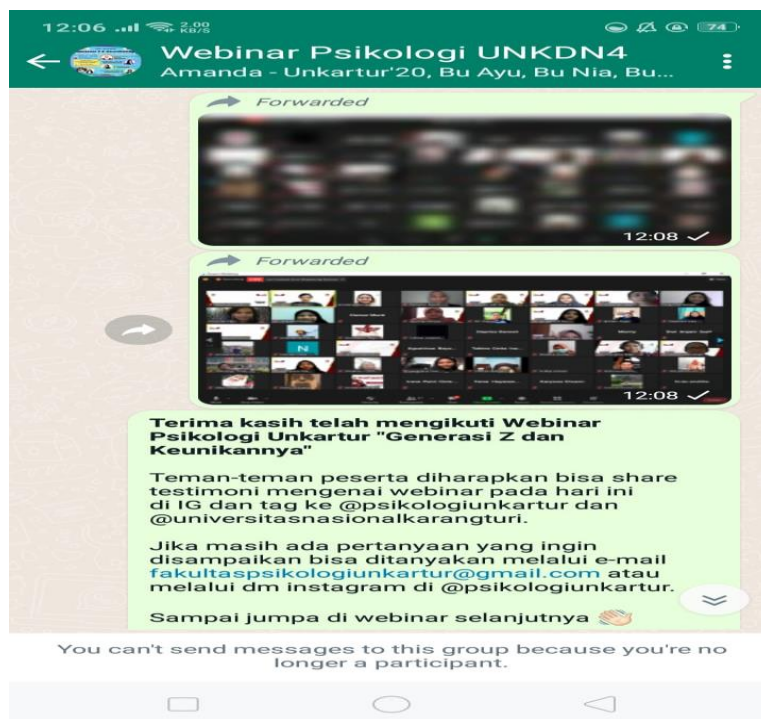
12:06 2.00 KB/S 74

Webinar Psikologi UNKDN4
Amanda - Unkartur'20, Bu Ayu, Bu Nia, Bu...

Forwarded

12:08

Forwarded

N

12:08

Terima kasih telah mengikuti Webinar Psikologi Unkartur "Generasi Z dan Keunikannya"

Teman-teman peserta diharapkan bisa share testimoni mengenai webinar pada hari ini di IG dan tag ke @psikologiunkartur dan @universitasnasionalkarangturi.

Jika masih ada pertanyaan yang ingin disampaikan bisa ditanyakan melalui e-mail fakultaspsikologiunkartur@gmail.com atau melalui dm instagram di @psikologiunkartur.

Sampai jumpa di webinar selanjutnya 👏

You can't send messages to this group because you're no longer a participant.